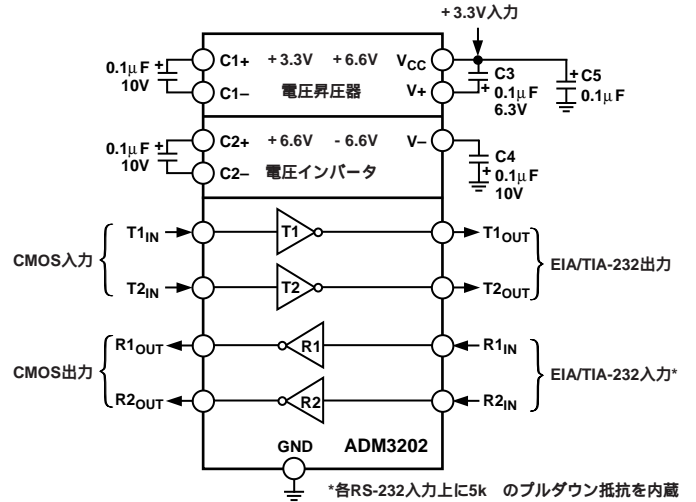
+3.3V入力

0.1μF
10V

C1+
C1–
+3.3V +6.6V
電圧昇圧器
$V_{CC}$
V+

C3
0.1μF
6.3V

C5
0.1μF

0.1μF
10V

C2+
C2–
+6.6V -6.6V
電圧インバータ
V–

C4
0.1μF
10V

CMOS入力
$T1_{IN}$
$T2_{IN}$
T1
T2
$T1_{OUT}$
$T2_{OUT}$
EIA/TIA-232出力

CMOS出力
$R1_{OUT}$
$R2_{OUT}$
R1
R2
$R1_{IN}$
$R2_{IN}$
EIA/TIA-232入力*

GND
ADM3202

*各RS-232入力上に5k のプルダウン抵抗を内蔵